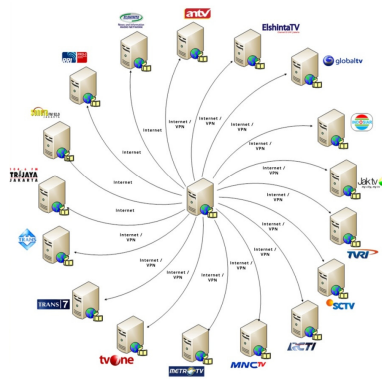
antv

ElshintaTV

globaltv

Internet

Internet / VPN

Internet / VPN

Internet / VPN

Internet / VPN

Internet

Internet / VPN

Internet

Internet / VPN

Internet

Internet / VPN

Internet / VPN

Internet / VPN

Internet / VPN

Internet / VPN

Internet / VPN

Internet / VPN

TRIJAYA JAKARTA

Jak tv

TVRI

TRANS 7

SCTV

tvone

METRO TV

MNC TV

RCTI